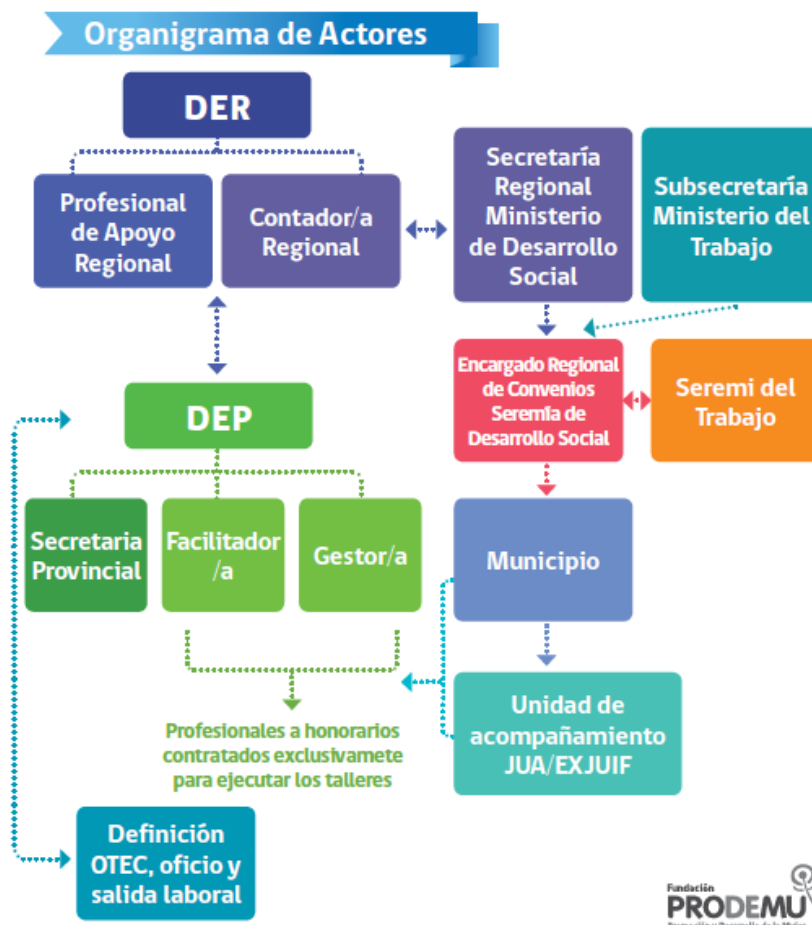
Organigrama de Actores

DER

Profesional de Apoyo Regional

Contador/a Regional

Secretaría Regional Ministerio de Desarrollo Social

Subsecretaría Ministerio del Trabajo

Encargado Regional de Convenios Seremía de Desarrollo Social

Seremi del Trabajo

DEP

Secretaria Provincial

Facilitador /a

Gestor/a

Municipio

Unidad de acompañamiento JUA/EXJUIF

Profesionales a honorarios contratados exclusivamete para ejecutar los talleres

Definición OTEC, oficio y salida laboral

Fundación PRODEMU